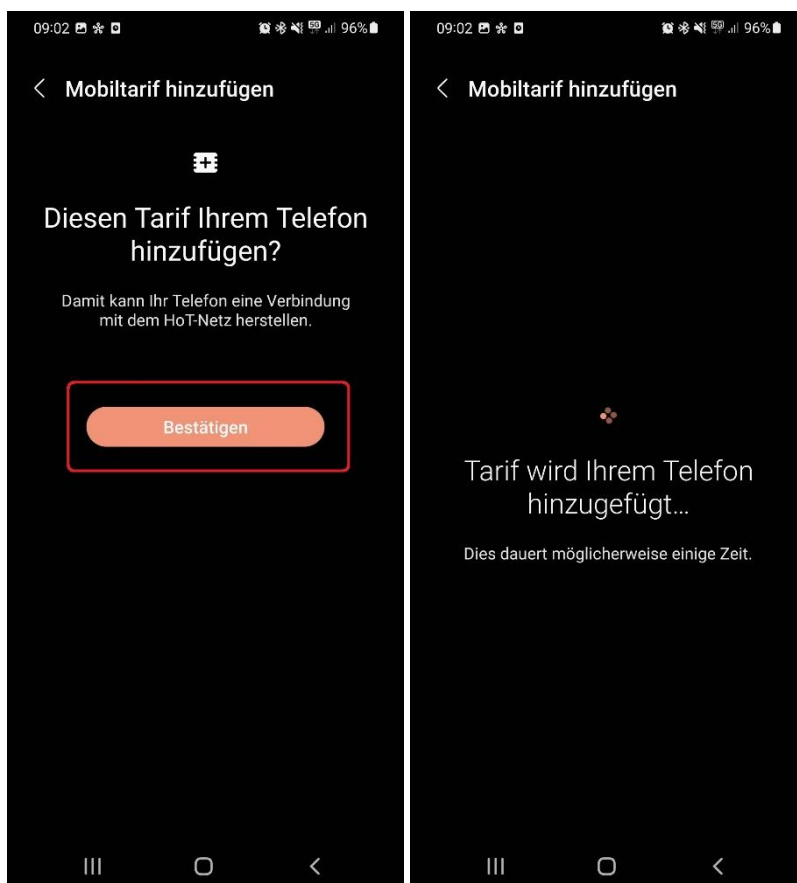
09:02 96%

Mobiltarif hinzufügen

Diesen Tarif Ihrem Telefon hinzufügen?

Damit kann Ihr Telefon eine Verbindung mit dem HoT-Netz herstellen.

Bestätigen

09:02 96%

Mobiltarif hinzufügen

Tarif wird Ihrem Telefon hinzugefügt...

Dies dauert möglicherweise einige Zeit.